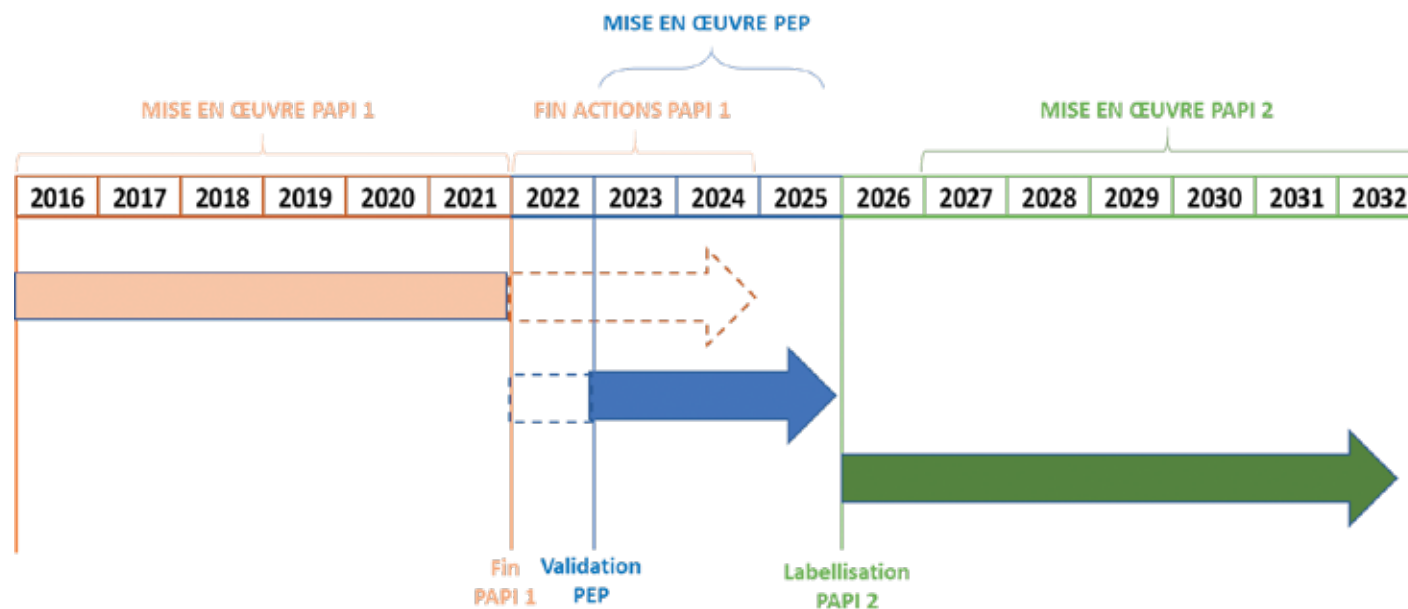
MISE EN ŒUVRE PEP

MISE EN ŒUVRE PAPI 1

FIN ACTIONS PAPI 1

MISE EN ŒUVRE PAPI 2

| 2016 | 2017 | 2018 | 2019 | 2020 | 2021 | 2022 | 2023 | 2024 | 2025 | 2026 | 2027 | 2028 | 2029 | 2030 | 2031 | 2032 |
|---|---|---|---|---|---|---|---|---|---|---|---|---|---|---|---|---|

Fin PAPI 1

Validation PEP

Labellisation PAPI 2